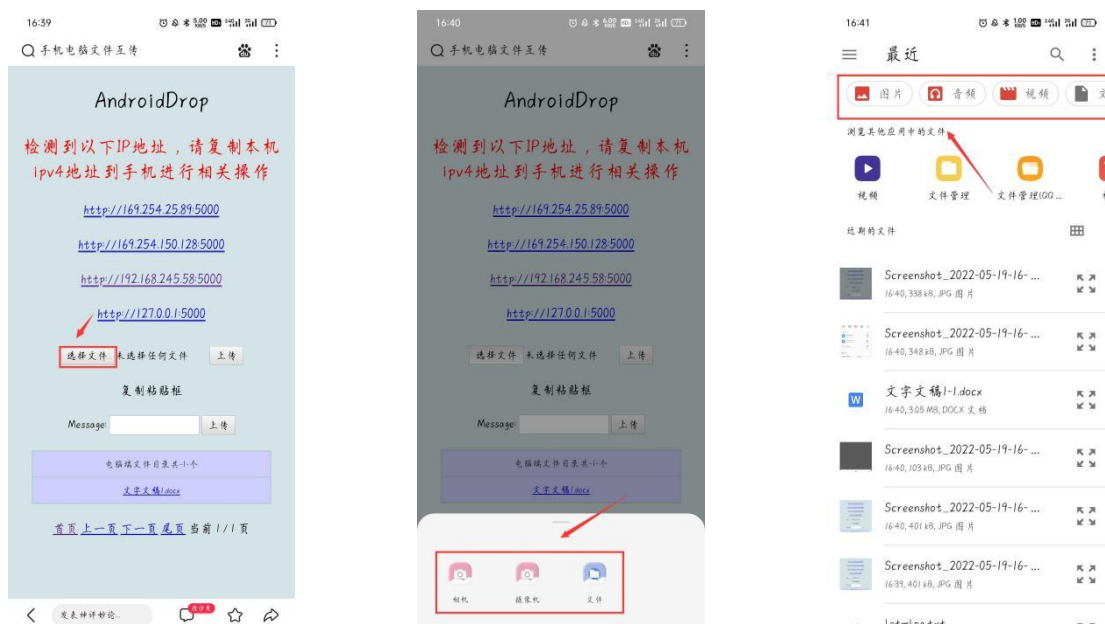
16:39

手机电脑文件互传

AndroidDrop

检测到以下IP地址，请复制本机ipv4地址到手机进行相关操作

http://169.254.25.89:5000

http://169.254.150.128:5000

http://192.168.245.58:5000

http://127.0.0.1:5000

选择文件 未选择任何文件 上传

复制粘贴框

Message: 上传

电脑端文件目录共-1-个

文字文稿1.docx

首页 上一页 下一页 尾页 当前 1/1 页

发表神评妙论...

16:40

手机电脑文件互传

AndroidDrop

检测到以下IP地址，请复制本机ipv4地址到手机进行相关操作

http://169.254.25.89:5000

http://169.254.150.128:5000

http://192.168.245.58:5000

http://127.0.0.1:5000

选择文件 未选择任何文件 上传

复制粘贴框

Message: 上传

电脑端文件目录共-1-个

文字文稿1.docx

相机 摄像机 文件

16:41

最近

图片 音频 视频 文

浏览其他应用中的文件

视频 文件管理 文件管理(QQ...

近期的文件

Screenshot_2022-05-19-16-...
16:40, 338 kB, JPG 图片

Screenshot_2022-05-19-16-...
16:40, 348 kB, JPG 图片

文字文稿1-1.docx
16:40, 3.05 MB, DOCX 文稿

Screenshot_2022-05-19-16-...
16:40, 103 kB, JPG 图片

Screenshot_2022-05-19-16-...
16:40, 401 kB, JPG 图片

Screenshot_2022-05-19-16-...
16:39, 401 kB, JPG 图片

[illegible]